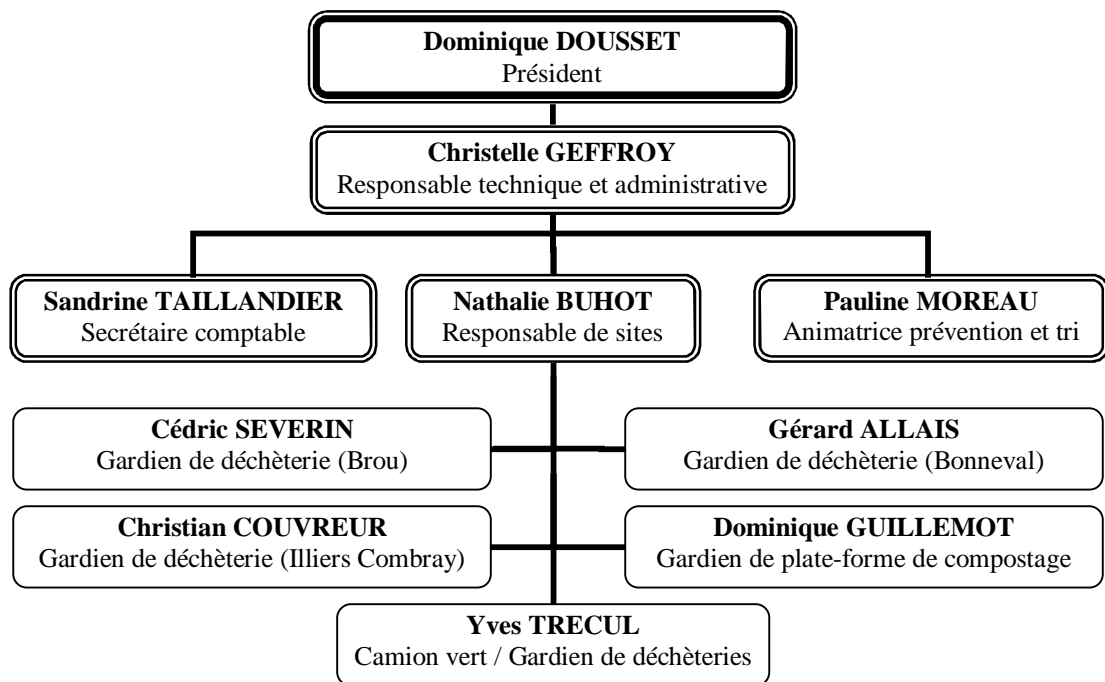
Dominique DOUSSET
Président

Christelle GEFFROY
Responsable technique et administrative

Sandrine TAILLANDIER
Secrétaire comptable

Nathalie BUHOT
Responsable de sites

Pauline MOREAU
Animatrice prévention et tri

Cédric SEVERIN
Gardien de déchèterie (Brou)

Gérard ALLAIS
Gardien de déchèterie (Bonneval)

Christian COUVREUR
Gardien de déchèterie (Illiers Combray)

Dominique GUILLEMOT
Gardien de plate-forme de compostage

Yves TRECUL
Camion vert / Gardien de déchèteries